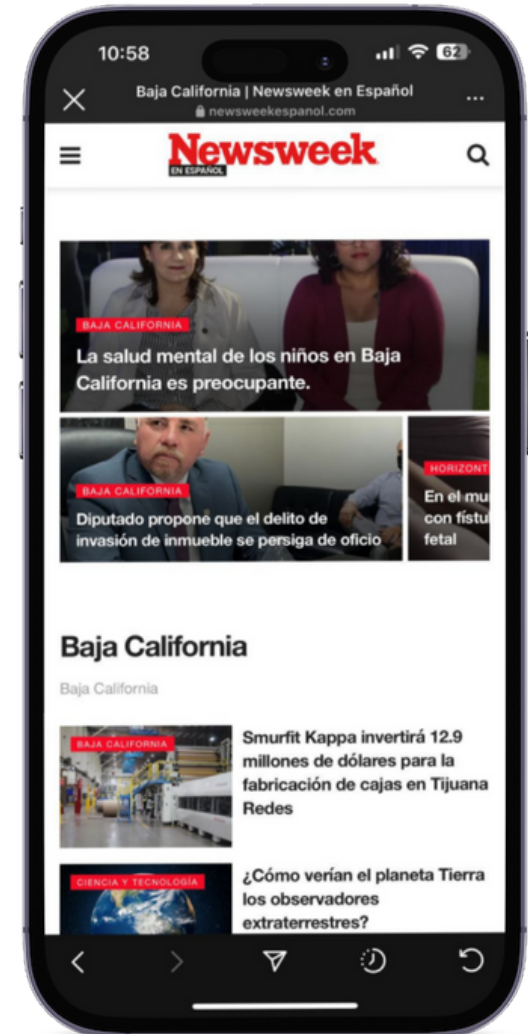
10:58

62

Baja California | Newsweek en Español
newsweekespanol.com

Newsweek
EN ESPAÑOL

BAJA CALIFORNIA
La salud mental de los niños en Baja California es preocupante.

BAJA CALIFORNIA
Diputado propone que el delito de invasión de inmueble se persiga de oficio

HORIZONT
En el mu
con fístu
fetal

Baja California

Baja California

BAJA CALIFORNIA
Smurfit Kappa invertirá 12.9 millones de dólares para la fabricación de cajas en Tijuana Redes

CIENCIA Y TECNOLOGÍA
¿Cómo verían el planeta Tierra los observadores extraterrestres?